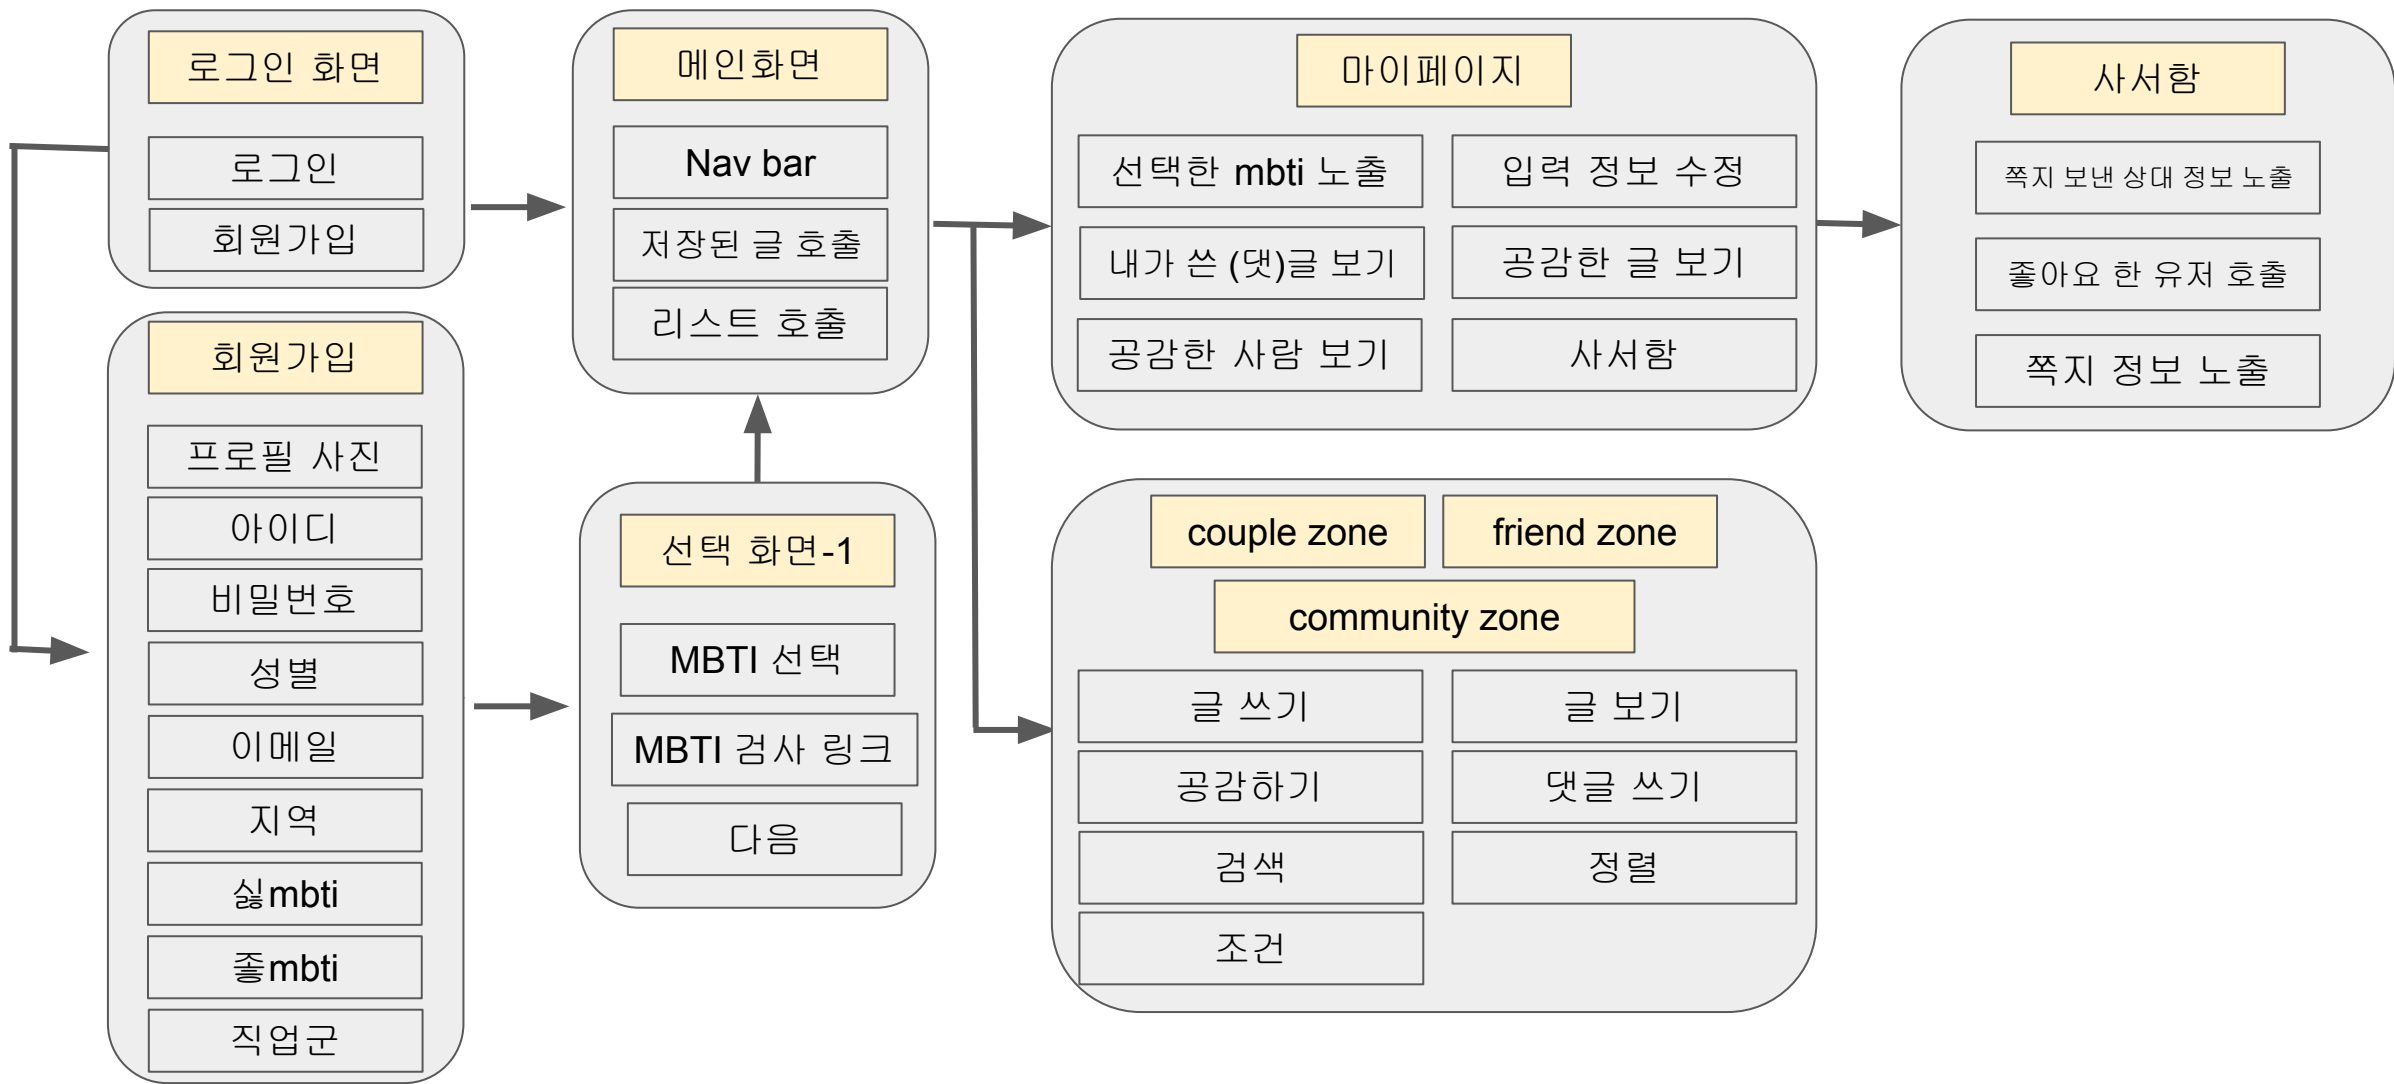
로그인 화면

로그인

회원가입

회원가입

프로필 사진

아이디

비밀번호

성별

이메일

지역

싫mbti

좋mbti

직업군

메인화면

Nav bar

저장된 글 호출

리스트 호출

선택 화면-1

MBTI 선택

MBTI 검사 링크

다음

마이페이지

선택한 mbti 노출

입력 정보 수정

내가 쓴 (댓)글 보기

공감한 글 보기

공감한 사람 보기

사서함

couple zone

friend zone

community zone

글 쓰기

글 보기

공감하기

댓글 쓰기

검색

정렬

조건

사서함

쪽지 보낸 상대 정보 노출

좋아요 한 유저 호출

쪽지 정보 노출